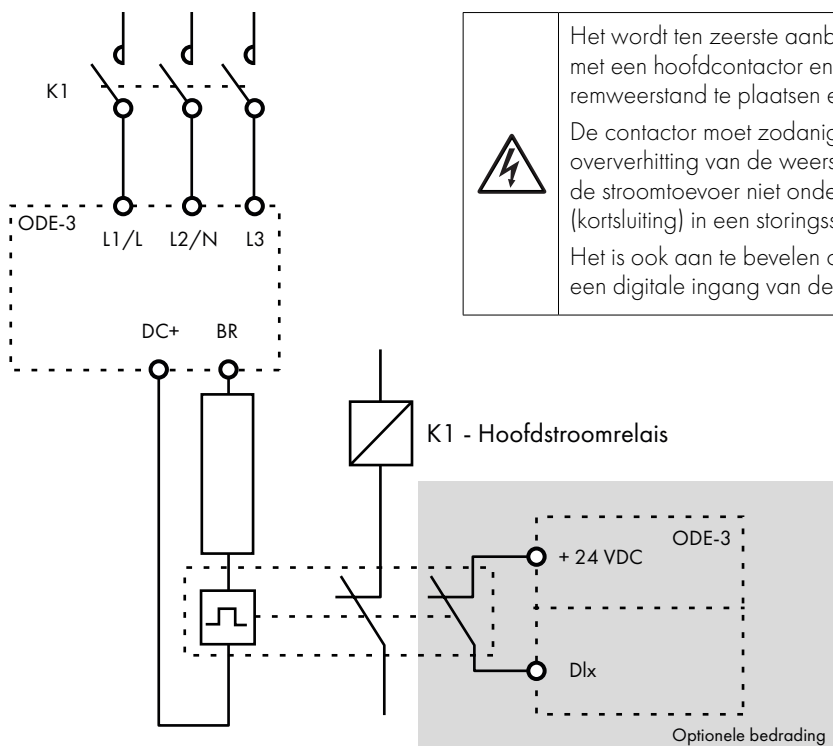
K1

ODE-3

L1/L

L2/N

L3

DC+

BR

Het wordt ten zeerste aanb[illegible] met een hoofdcontactor en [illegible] remweerstand te plaatsen e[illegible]

De contactor moet zodanig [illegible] oververhitting van de weers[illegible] de stroomtoevoer niet onde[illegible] (kortsluiting) in een storings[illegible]

Het is ook aan te bevelen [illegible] een digitale ingang van de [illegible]

K1 - Hoofdstroomrelais

ODE-3

+ 24 VDC

DIx

Optionele bedrading